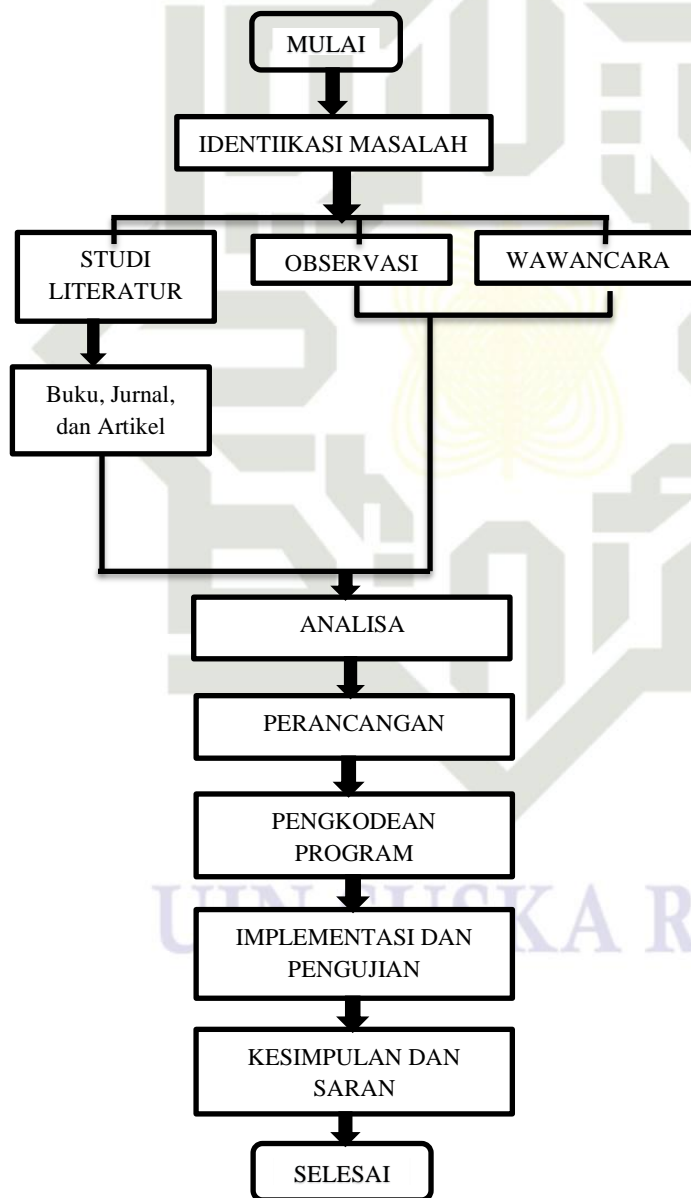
MULAI

IDENTIIKASI MASALAH

STUDI LITERATUR

OBSERVASI

WAWANCARA

Buku, Jurnal, dan Artikel

ANALISA

PERANCANGAN

PENGKODEAN PROGRAM

IMPLEMENTASI DAN PENGUJIAN

KESIMPULAN DAN SARAN

SELESAI

UIN SUSKA R